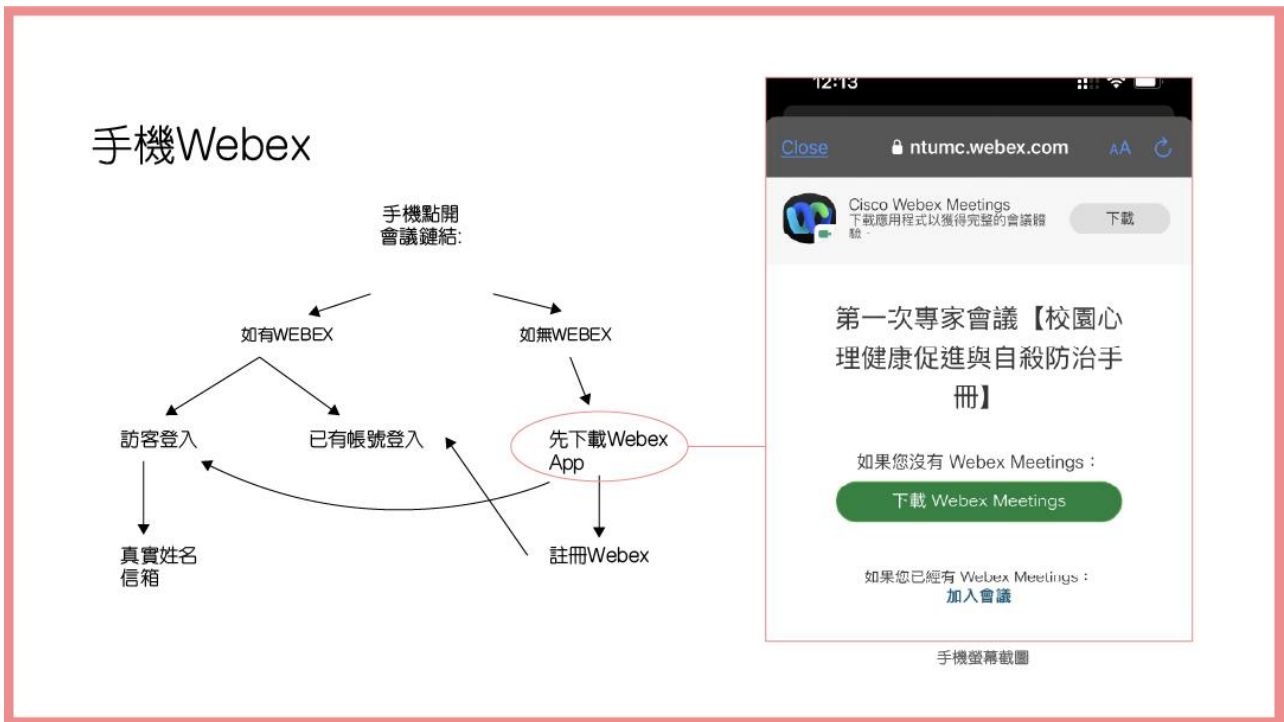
手機Webex

手機點開
會議鏈結:

如有WEBEX

如無WEBEX

訪客登入

已有帳號登入

先下載Webex App

真實姓名
信箱

註冊Webex

12:13

Close

ntumc.webex.com

AA

Cisco Webex Meetings
下載應用程式以獲得完整的會議體驗。

下載

第一次專家會議【校園心理健康促進與自殺防治手冊】

如果您沒有 Webex Meetings：

下載 Webex Meetings

如果您已經有 Webex Meetings：
加入會議

手機螢幕截圖